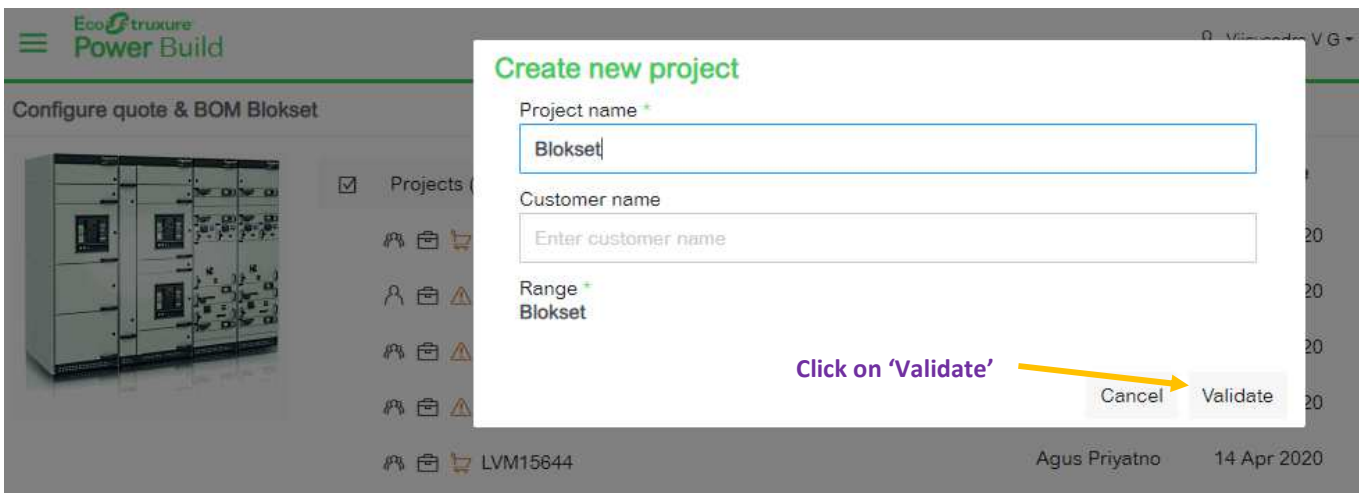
EcoStruxure
Power Build

Vijayendra V G

Configure quote & BOM Blokset

Projects (

20
20
20
20

LVM15644 Agus Priyatno 14 Apr 2020

Create new project

Project name *

Blokset

Customer name

Enter customer name

Range *
Blokset

Click on 'Validate'

Cancel Validate